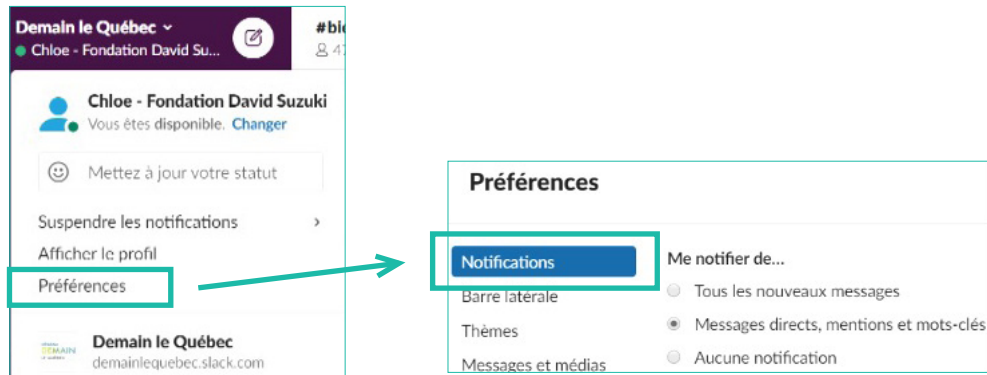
Demain le Québec ˅
Chloe - Fondation David Su...

#bi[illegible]
41

Chloe - Fondation David Suzuki
Vous êtes disponible. Changer

Mettez à jour votre statut

Suspendre les notifications ›
Afficher le profil
Préférences

Demain le Québec
demainlequebec.slack.com

Préférences

Notifications
Barre latérale
Thèmes
Messages et médias

Me notifier de...
Tous les nouveaux messages
Messages directs, mentions et mots-clés
Aucune notification